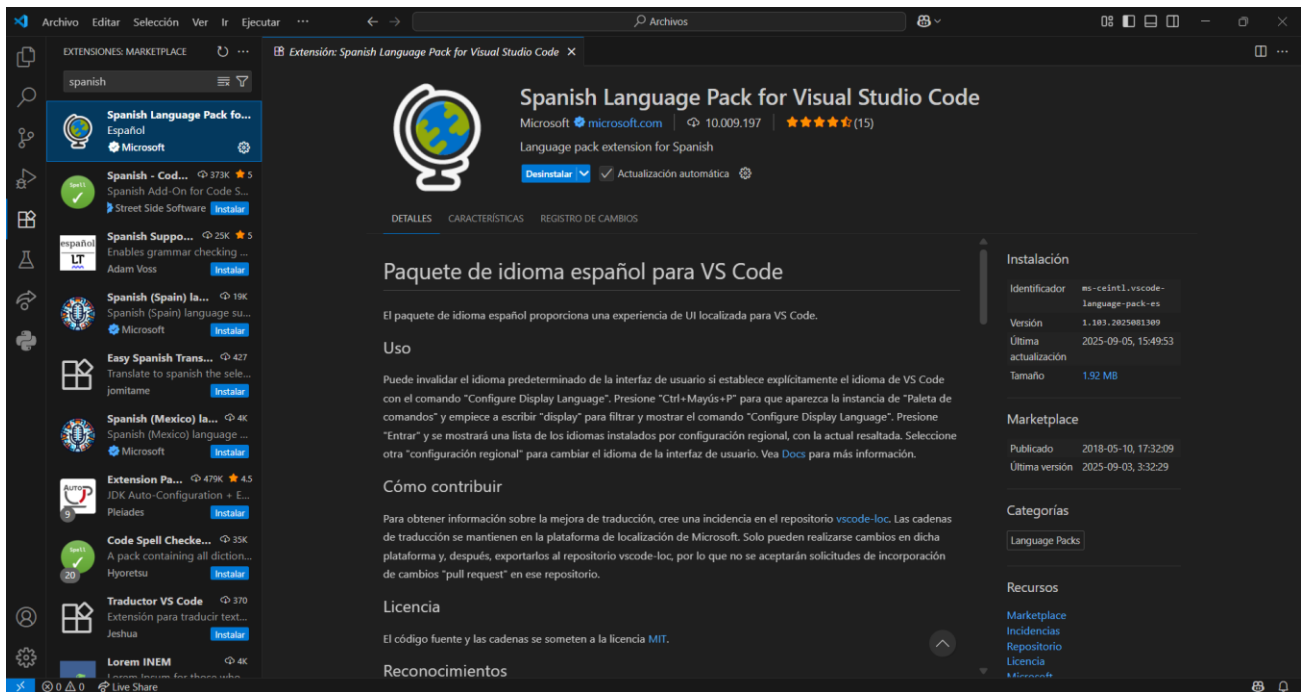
Archivo Editar Selección Ver Ir Ejecutar ···

Archivos

EXTENSIONES: MARKETPLACE

spanish

Spanish Language Pack fo...
Español
Microsoft

Spanish - Cod... 373K ★ 5
Spanish Add-On for Code S...
Street Side Software Instalar

Spanish Suppo... 25K ★ 5
Enables grammar checking ...
Adam Voss Instalar

Spanish (Spain) la... 19K
Spanish (Spain) language su...
Microsoft Instalar

Easy Spanish Trans... 427
Translate to spanish the sele...
jomitame Instalar

Spanish (Mexico) la... 4K
Spanish (Mexico) language ...
Microsoft Instalar

Extension Pa... 479K ★ 4.5
JDK Auto-Configuration + E...
Pleiades Instalar

Code Spell Checke... 35K
A pack containing all diction...
Hyoretsu Instalar

Traductor VS Code 370
Extensión para traducir text...
Jeshua Instalar

Lorem INEM 4K

Extensión: Spanish Language Pack for Visual Studio Code ×

Spanish Language Pack for Visual Studio Code
Microsoft microsoft.com | 10.009.197 | ★★★★★ (15)
Language pack extension for Spanish
Desinstalar | Actualización automática

DETALLES CARACTERÍSTICAS REGISTRO DE CAMBIOS

Paquete de idioma español para VS Code

El paquete de idioma español proporciona una experiencia de UI localizada para VS Code.

Uso

Puede invalidar el idioma predeterminado de la interfaz de usuario si establece explícitamente el idioma de VS Code con el comando "Configure Display Language". Presione "Ctrl+Mayús+P" para que aparezca la instancia de "Paleta de comandos" y empiece a escribir "display" para filtrar y mostrar el comando "Configure Display Language". Presione "Entrar" y se mostrará una lista de los idiomas instalados por configuración regional, con la actual resaltada. Seleccione otra "configuración regional" para cambiar el idioma de la interfaz de usuario. Vea Docs para más información.

Cómo contribuir

Para obtener información sobre la mejora de traducción, cree una incidencia en el repositorio vscode-loc. Las cadenas de traducción se mantienen en la plataforma de localización de Microsoft. Solo pueden realizarse cambios en dicha plataforma y, después, exportarlos al repositorio vscode-loc, por lo que no se aceptarán solicitudes de incorporación de cambios "pull request" en ese repositorio.

Licencia

El código fuente y las cadenas se someten a la licencia MIT.

Reconocimientos

Instalación

| Identificador | ms-ceintl.vscode-language-pack-es |
|---|---|
| Versión | 1.103.2025081309 |
| Última actualización | 2025-09-05, 15:49:53 |
| Tamaño | 1.92 MB |

Marketplace

| Publicado | 2018-05-10, 17:32:09 |
|---|---|
| Última versión | 2025-09-03, 3:32:29 |

Categorías

Language Packs

Recursos

Marketplace
Incidencias
Repositorio
Licencia
Microsoft

⊗ 0 ⚠ 0 Live Share